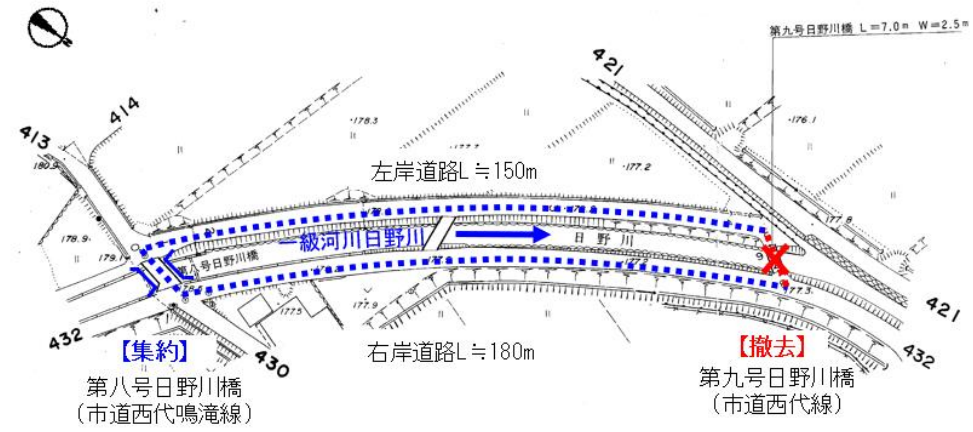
第九号日野川橋 L=7.0m W=2.5m

421

414

413

178.3

176.1

180.9

177.2

左岸道路L≒150m

177.8

178.9

179.1

一級河川日野川

日野川

第八号日野川橋

177.9

177.5

177.3

421

432

【集約】

430

右岸道路L≒180m

【撤去】

432

第八号日野川橋
(市道西代鳴滝線)

第九号日野川橋
(市道西代線)